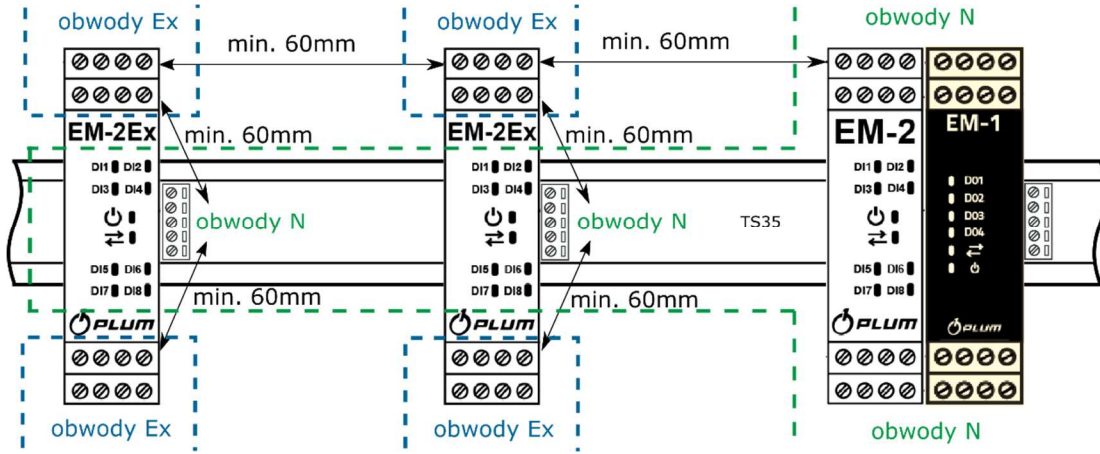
obwody Ex

min. 60mm

obwody Ex

min. 60mm

obwody N

EM-2Ex

min. 60mm

DI1 DI2
DI3 DI4

obwody N

DI5 DI6
DI7 DI8

min. 60mm

PLUM

obwody Ex

EM-2Ex

min. 60mm

DI1 DI2
DI3 DI4

obwody N

DI5 DI6
DI7 DI8

min. 60mm

PLUM

obwody Ex

TS35

EM-2

DI1 DI2
DI3 DI4

DI5 DI6
DI7 DI8

PLUM

EM-1

DO1
DO2
DO3
DO4

PLUM

obwody N